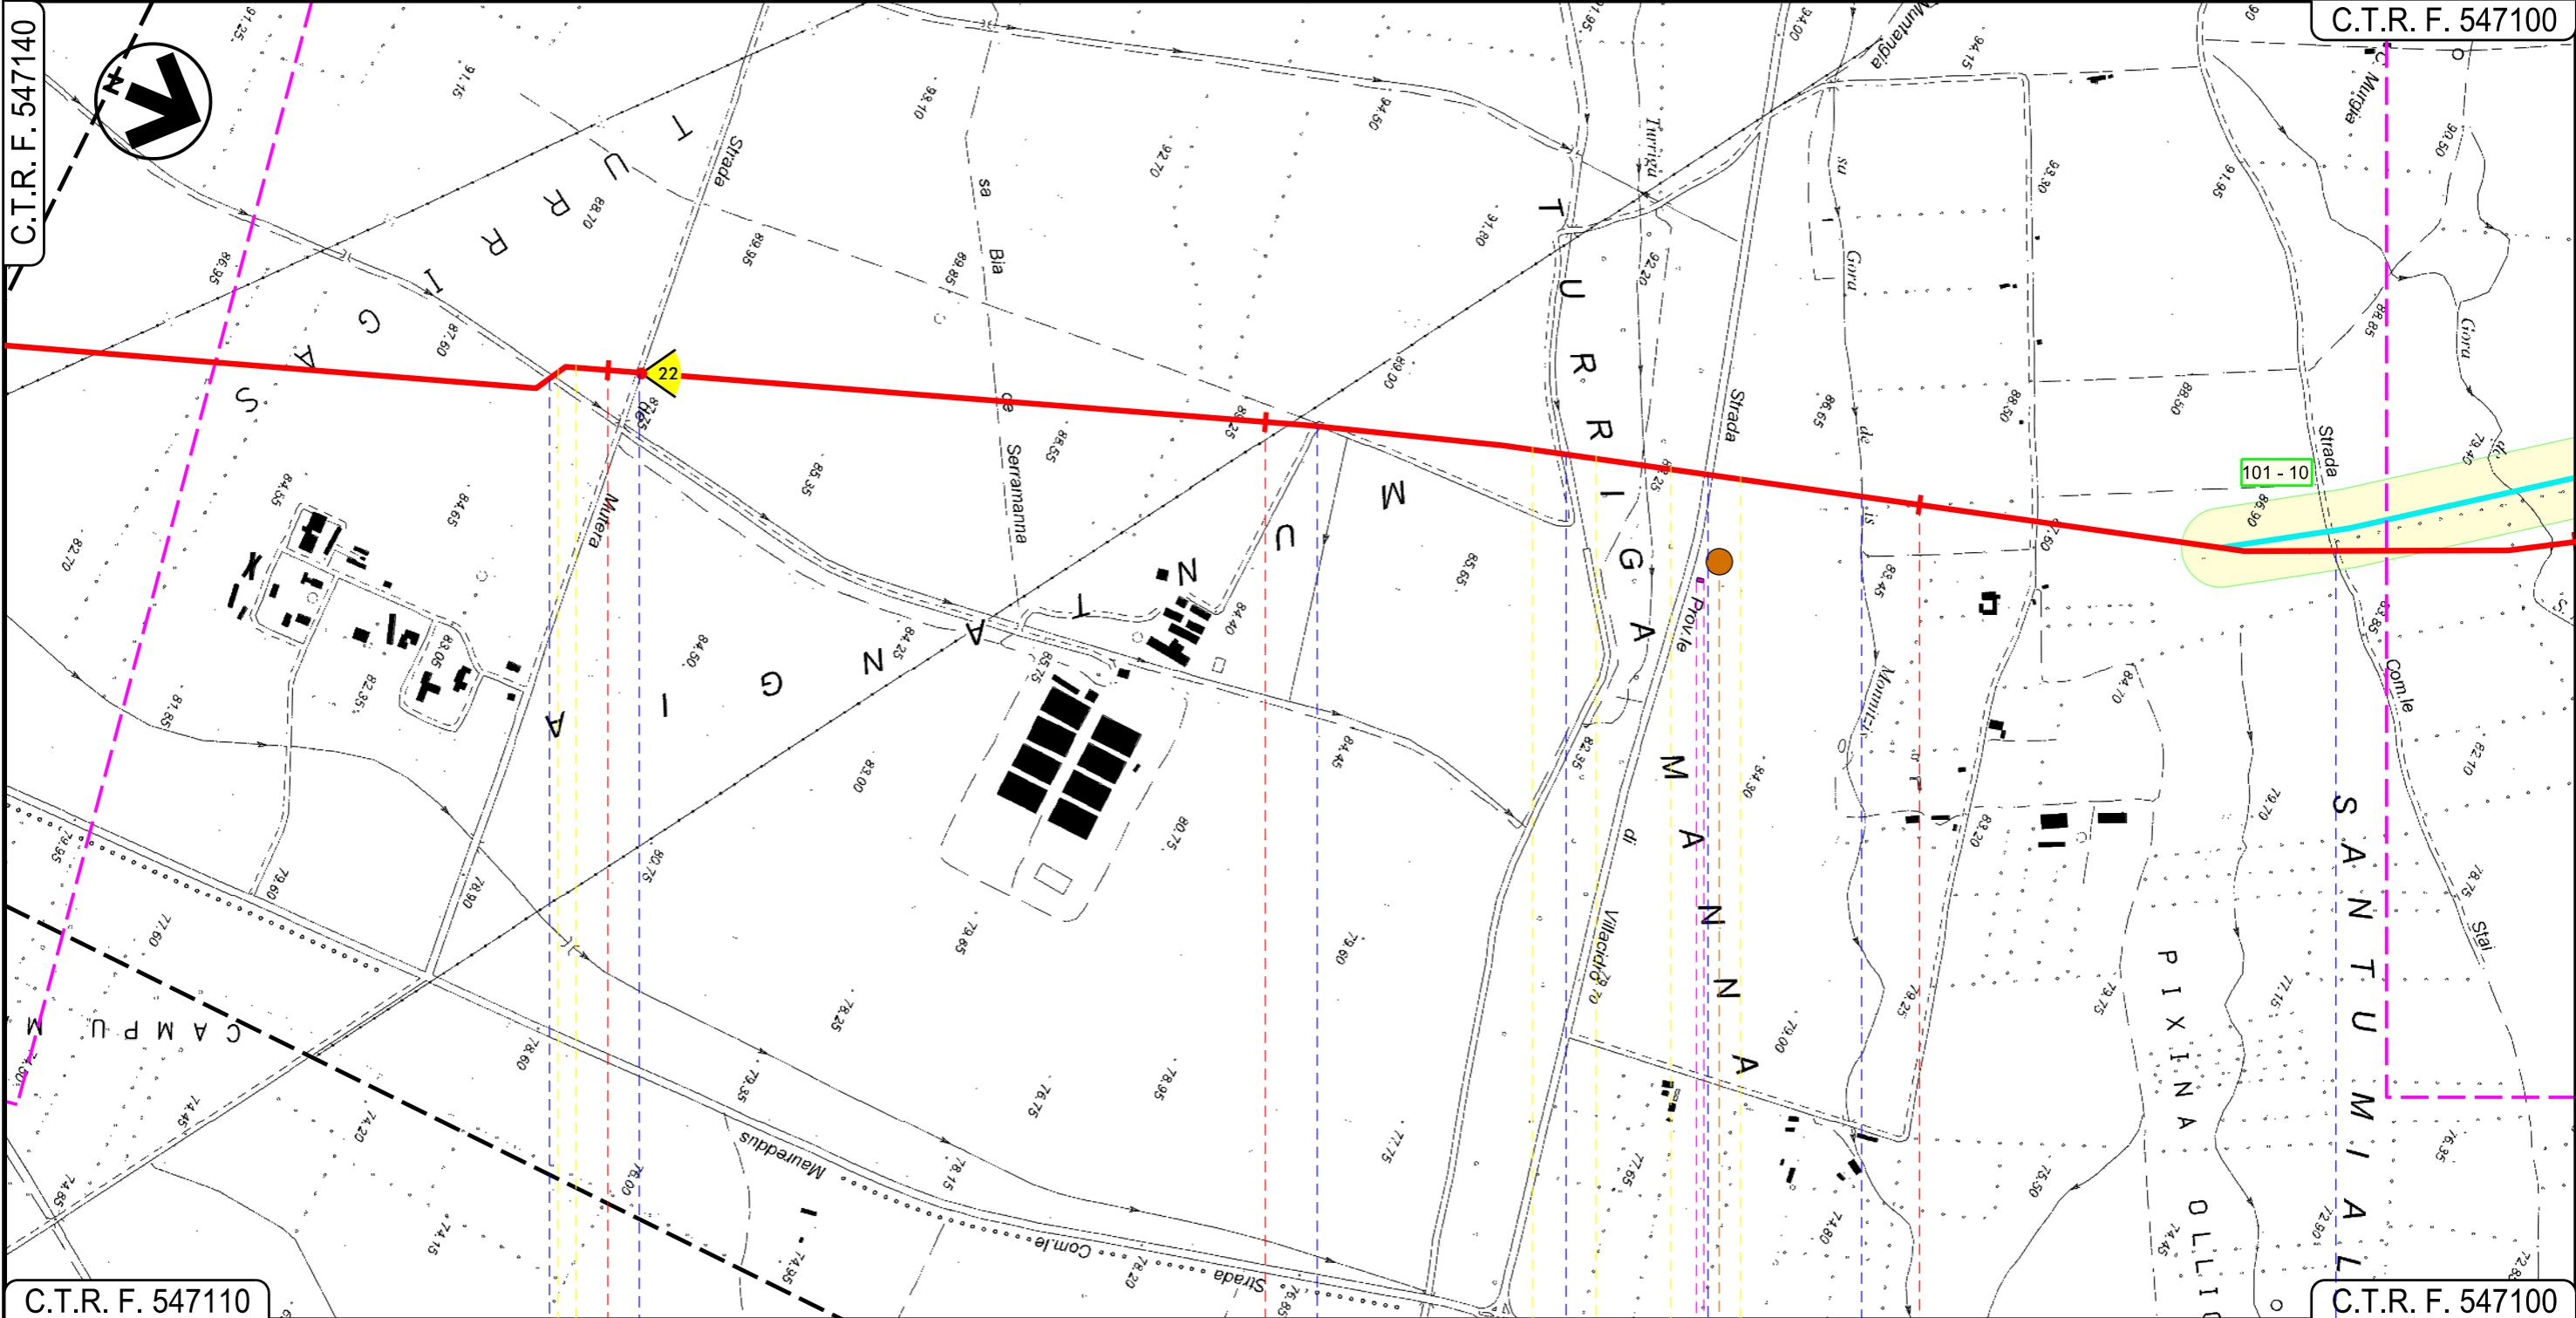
C.T.R. F. 547140

C.T.R. F. 547100

C.T.R. F. 547110

C.T.R. F. 547100

N

22

101 - 10

S A I G R U T

S A I G N A T U M

T U R R I G A M A N N A

S A N T U M I A L

P I X I N A O L L I

C A M P U M

Strada Mufera

Strada sa Bia de Serramanna

Strada Prov.le di Villacidro

Strada Com.le Maurreddus

Strada Com.le Murgia

Turrigu

Muntangia

su Gorru

Gorru

de Monnizza

Stai

91.25
91.15
93.10
94.50
92.70
91.80
89.95
89.85
88.70
86.95
87.60
89.00
88.25
88.55
86.35
85.35
84.55
84.65
82.70
83.05
82.35
81.85
84.50
84.25
84.40
85.75
85.65
83.00
80.75
80.75
79.60
78.90
77.60
79.95
79.60
79.65
78.25
78.60
79.35
76.75
78.95
77.75
74.45
74.20
74.85
74.15
74.95
78.15
76.00
78.20
76.85
94.15
93.90
91.95
92.20
86.65
88.50
88.50
88.90
88.85
88.60
87.60
83.45
83.85
84.45
82.55
84.90
84.70
82.10
79.70
78.75
79.75
77.15
79.25
79.70
79.00
77.65
74.80
75.50
74.45
79.20
76.35
72.80
93.95
94.00
90.50
84.25
83.20